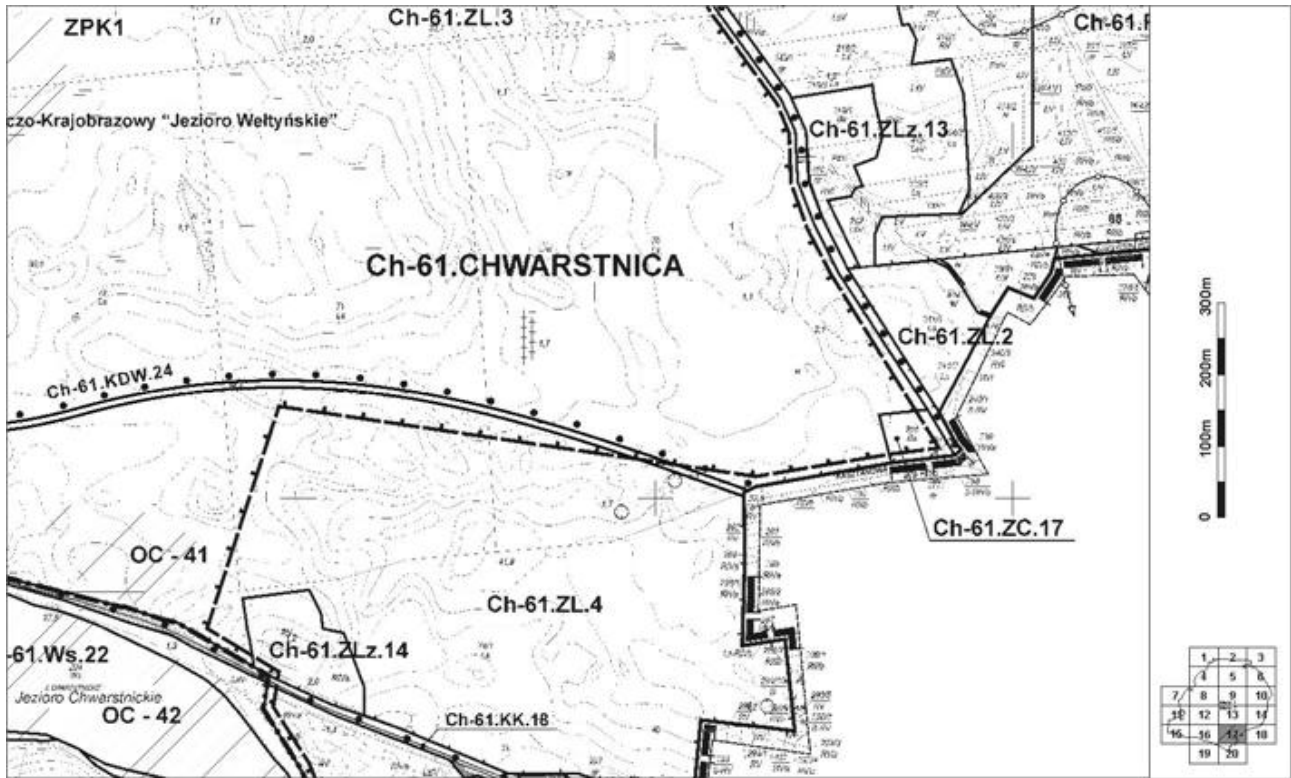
ZPK1

Ch-61.ZL.3

Ch-61.F

czo-Krajobrazowy "Jezioro Wełtyńskie"

Ch-61.ZLz.13

Ch-61.CHWARSTNICA

Ch-61.ZL.2

Ch-61.KDW.24

Ch-61.ZC.17

OC - 41

Ch-61.ZL.4

-61.Ws.22

Ch-61.ZLz.14

Jezioro Chwarstnickie

OC - 42

Ch-61.KK.18

300m
200m
100m
0

| 1 | 2 | 3 |
| 4 | 5 | 6 |
| 7 | 8 | 9 | 10 |
| 11 | 12 | 13 | 14 |
| 15 | 16 | 17 | 18 |
| 19 | 20 |